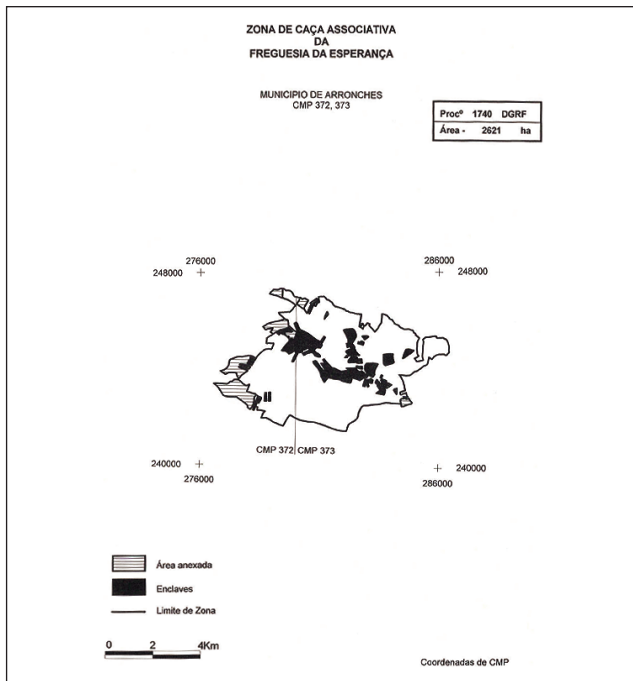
ZONA DE CAÇA ASSOCIATIVA
DA
FREGUESIA DA ESPERANÇA

MUNICIPIO DE ARRONCHES
CMP 372, 373

| Procº | 1740 | DGRF |
|---|---|---|
| Área - | 2621 | ha |

276000
248000

286000
248000

CMP 372 CMP 373

240000
276000

240000
286000

Área anexada

Enclaves

Limite de Zona

0 2 4Km

Coordenadas de CMP